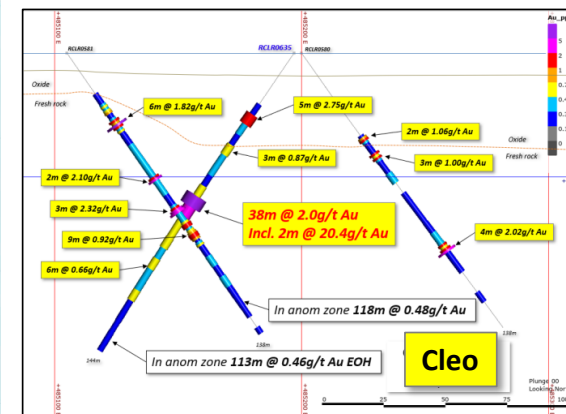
Au_ppm
5
2
1
0.5
0.4
0.3
0.2
0.1
0

+485100 E
+485200 E

RCLR0581
RCLR0635
RCLR0580

Oxide
Fresh rock

6m @ 1.82g/t Au
5m @ 2.75g/t Au
2m @ 1.06g/t Au
Oxide
Fresh rock
3m @ 0.87g/t Au
3m @ 1.00g/t Au
2m @ 2.10g/t Au
3m @ 2.32g/t Au
38m @ 2.0g/t Au
Incl. 2m @ 20.4g/t Au
9m @ 0.92g/t Au
4m @ 2.02g/t Au
6m @ 0.66g/t Au

In anom zone 118m @ 0.48g/t Au
158m
138m
244m
In anom zone 113m @ 0.46g/t Au EOH

Cleo

Plunge 00
Looking Nor
0
25
50
75
100